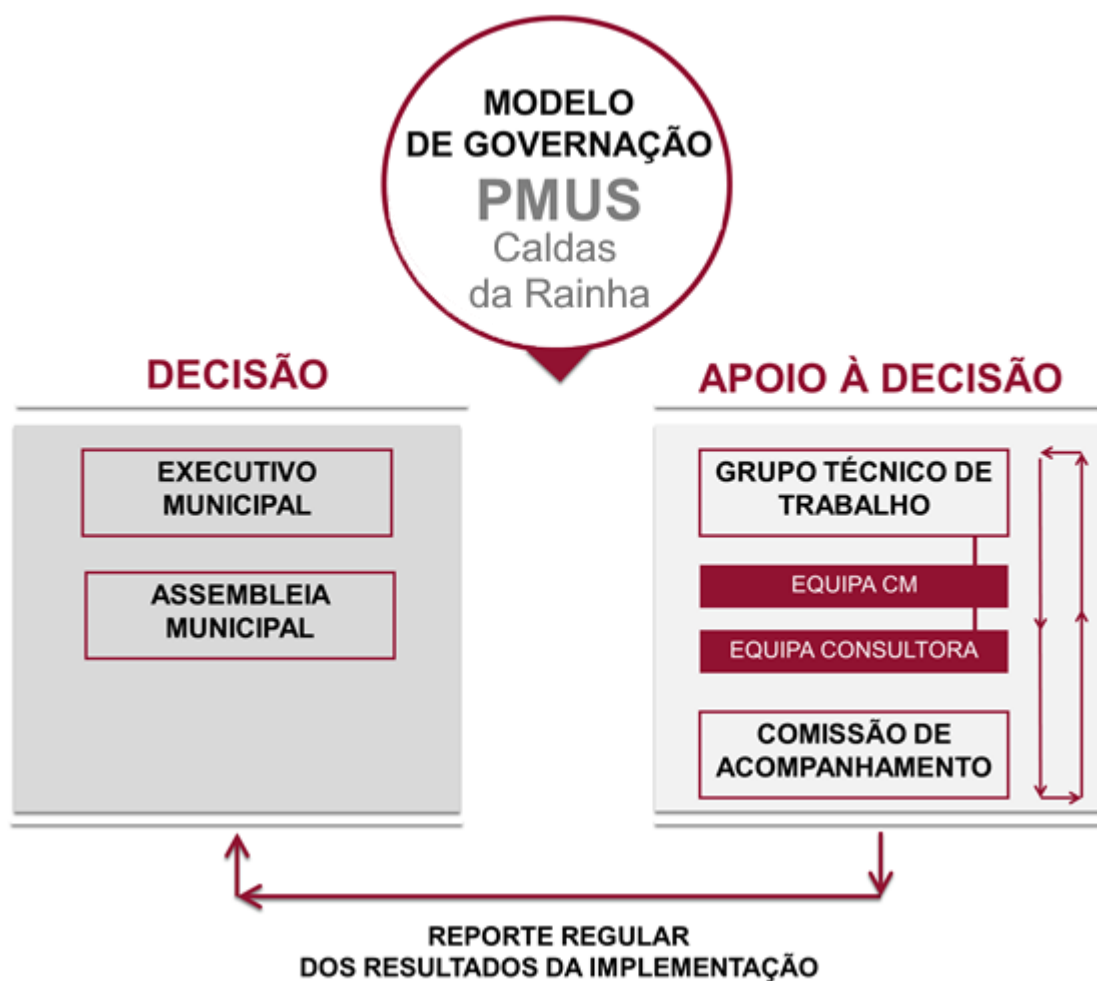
MODELO DE GOVERNAÇÃO
PMUS
Caldas da Rainha

DECISÃO

EXECUTIVO MUNICIPAL

ASSEMBLEIA MUNICIPAL

APOIO À DECISÃO

GRUPO TÉCNICO DE TRABALHO

EQUIPA CM

EQUIPA CONSULTORA

COMISSÃO DE ACOMPANHAMENTO

REPORTE REGULAR DOS RESULTADOS DA IMPLEMENTAÇÃO